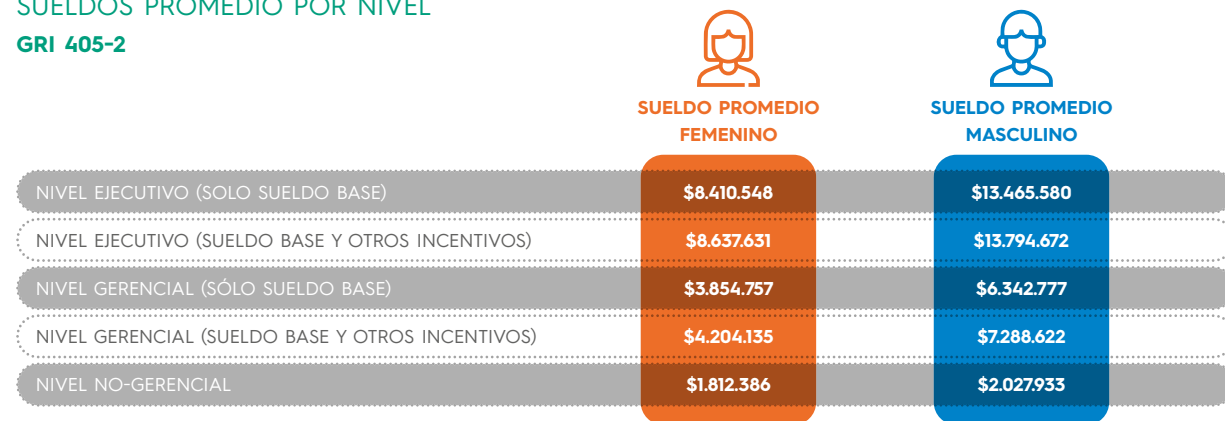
SUELDOS PROMEDIO POR NIVEL

GRI 405-2

|  | SUELDO PROMEDIO FEMENINO | SUELDO PROMEDIO MASCULINO |
|---|---|---|
| NIVEL EJECUTIVO (SOLO SUELDO BASE) | \$8.410.548 | \$13.465.580 |
| NIVEL EJECUTIVO (SUELDO BASE Y OTROS INCENTIVOS) | \$8.637.631 | \$13.794.672 |
| NIVEL GERENCIAL (SÓLO SUELDO BASE) | \$3.854.757 | \$6.342.777 |
| NIVEL GERENCIAL (SUELDO BASE Y OTROS INCENTIVOS) | \$4.204.135 | \$7.288.622 |
| NIVEL NO-GERENCIAL | \$1.812.386 | \$2.027.933 |